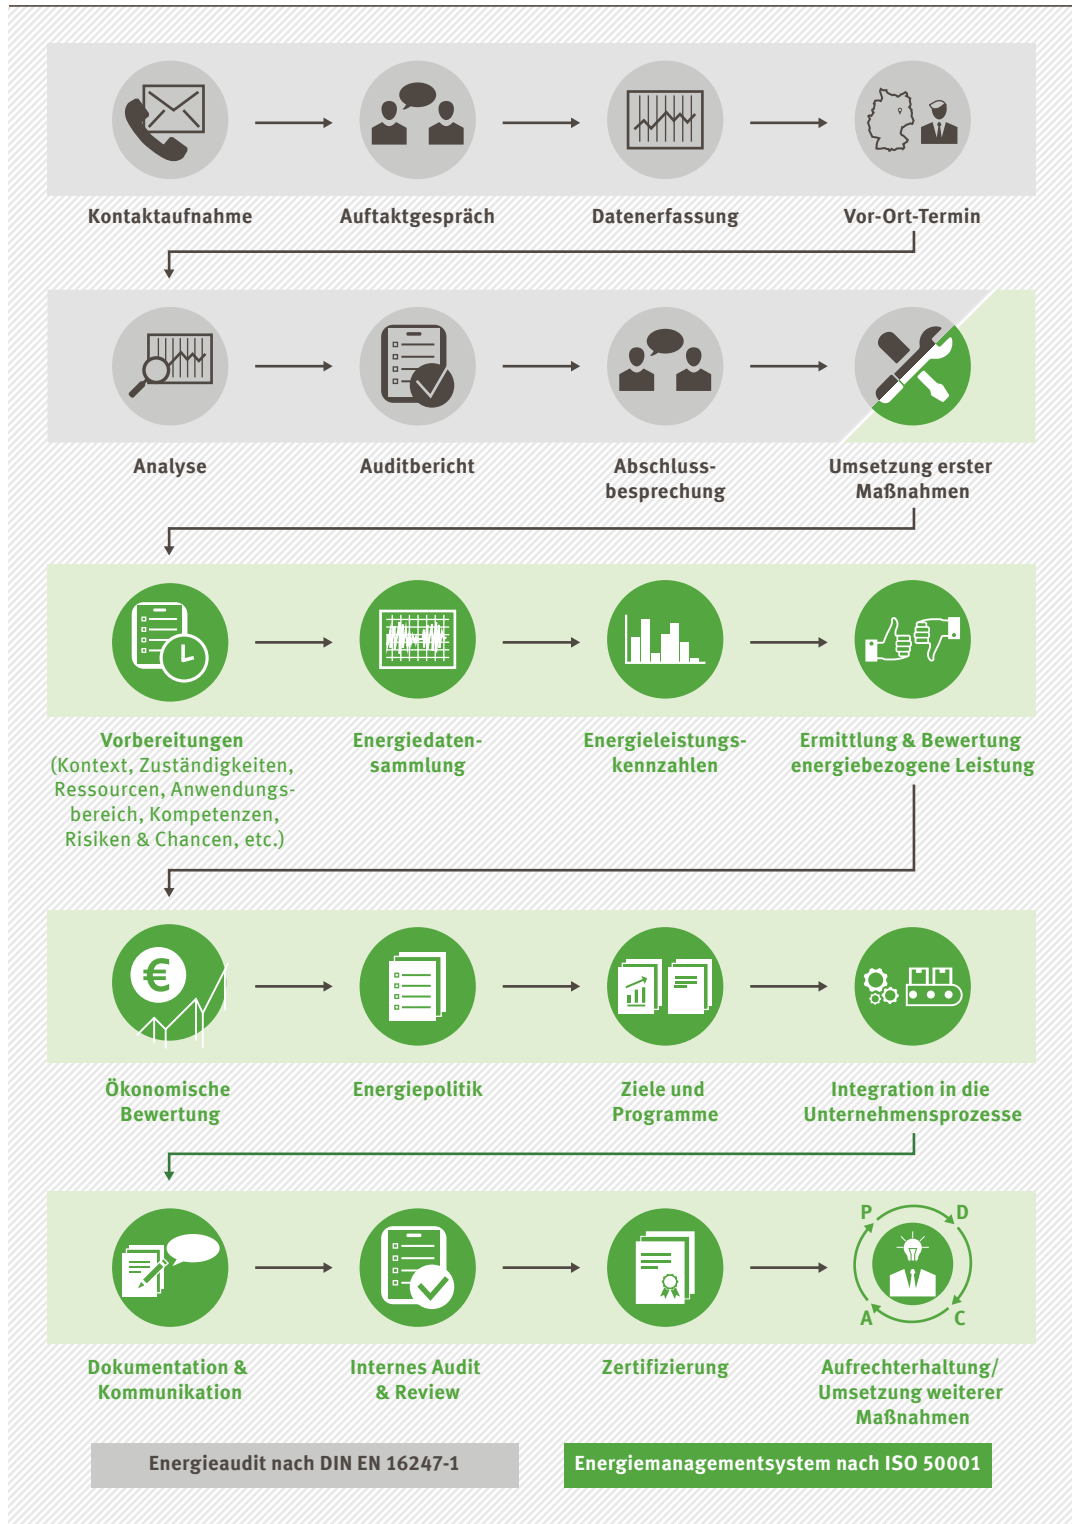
Kontaktaufnahme

Auftaktgespräch

Datenerfassung

Vor-Ort-Termin

Analyse

Auditbericht

Abschlussbesprechung

Umsetzung erster Maßnahmen

Vorbereitungen (Kontext, Zuständigkeiten, Ressourcen, Anwendungsbereich, Kompetenzen, Risiken & Chancen, etc.)

Energiedatensammlung

Energieleistungskennzahlen

Ermittlung & Bewertung energiebezogene Leistung

€

Ökonomische Bewertung

Energiepolitik

Ziele und Programme

Integration in die Unternehmensprozesse

P

D

A

C

Dokumentation & Kommunikation

Internes Audit & Review

Zertifizierung

Aufrechterhaltung/ Umsetzung weiterer Maßnahmen

Energieaudit nach DIN EN 16247-1

Energiemanagementsystem nach ISO 50001